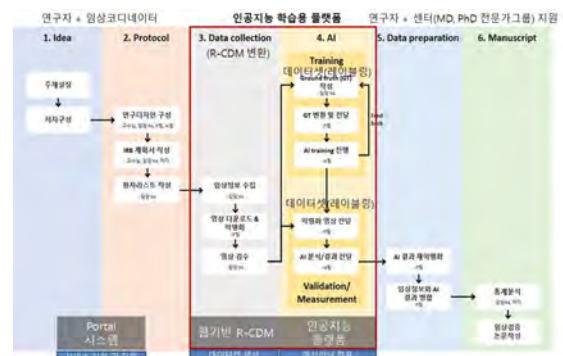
연구자 + 임상코디네이터

인공지능 학습용 플랫폼

연구자 + 센터(MD, PhD 전문가그룹) 지원

1. Idea

주제설정

저자구성

2. Protocol

연구디자인 구성

IRB 계획서 작성

환자리스트 작성

3. Data collection

(R-CDM 변환)

임상정보 수집

영상 다운로드 & 익명화

영상 검수

4. AI

Training

데이터셋(레이블링)

Ground truth (GT) 작성

GT 변환 및 전달

AI training 진행

Feed back

데이터셋(레이블링)

익명화 영상 전달

AI 분석/결과 전달

Validation/ Measurement

5. Data preparation

AI 결과 재익명화

임상정보와 AI 결과 병합

6. Manuscript

통계분석

임상검증 논문작성

Portal 시스템

웹기반 R-CDM

인공지능 플랫폼

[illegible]